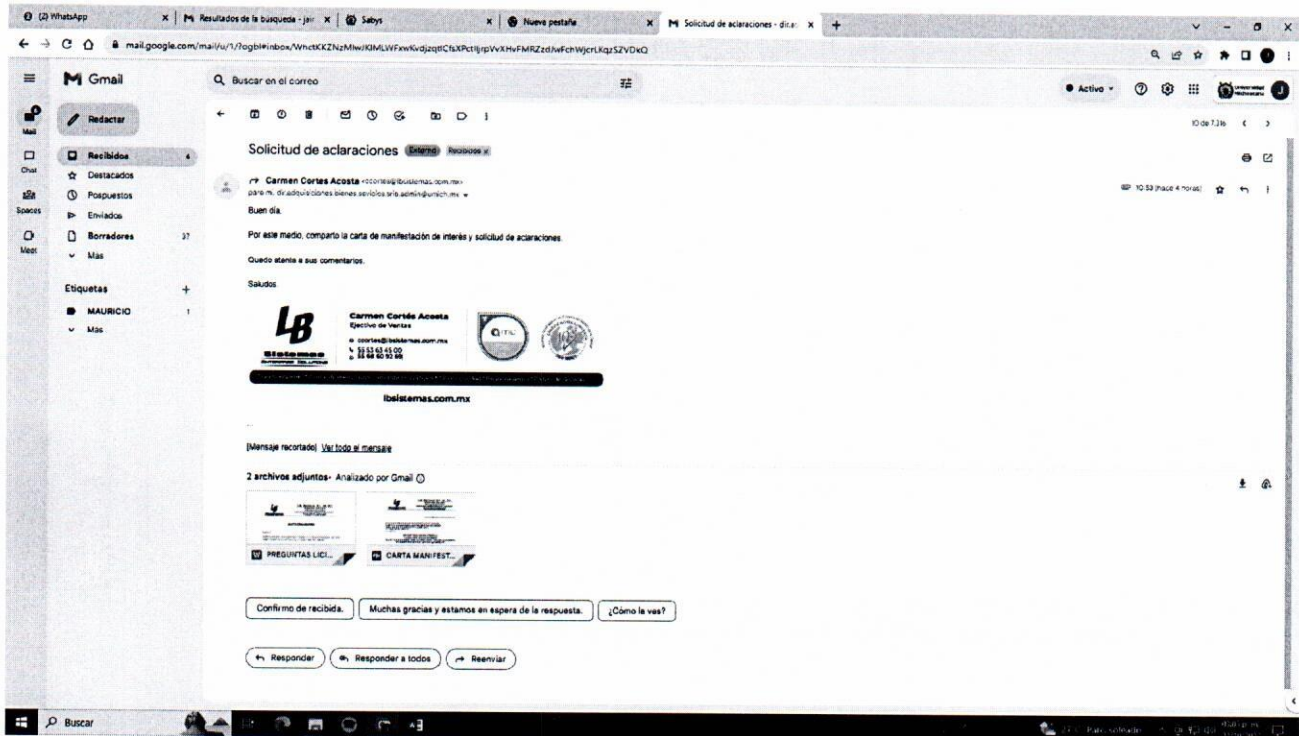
(2) WhatsApp | Resultados de la busqueda - jai | Sabys | Nueva pestaña | Solicitud de aclaraciones - dir.a

mail.google.com/mail/u/1/?ogbl#inbox/WhctKKZNzMlwJKlMLWFxwKvdjzqtlCfsXPctljrpVvXHvFMRZzdJwFchWjcrLKqzSZVDkQ

Gmail
Buscar en el correo
Activo
Mail
Chat
Spaces
Meet
Redactar
Recibidos 4
Destacados
Pospuestos
Enviados
Borradores 37
Más
Etiquetas +
MAURICIO 1
Más

10 de 7.316

Solicitud de aclaraciones Externo Recibidos x

Carmen Cortes Acosta <ccortes@lbsistemas.com.mx>
para m. dir.adquisiciones.bienes.servicios.srio.admin@umich.mx
10:53 (hace 4 horas)

Buen día.

Por este medio, comparto la carta de manifestación de interés y solicitud de aclaraciones.

Quedo atenta a sus comentarios.

Saludos

LB
Sistemas
Carmen Cortés Acosta
Ejecutivo de Ventas
ccortes@lbsistemas.com.mx
55 53 63 45 00
55 68 60 92 66
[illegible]
lbsistemas.com.mx

...

[Mensaje recortado] Ver todo el mensaje

2 archivos adjuntos · Analizado por Gmail

PREGUNTAS LICI...
CARTA MANIFEST...

Confirmo de recibido.
Muchas gracias y estamos en espera de la respuesta.
¿Cómo la ves?

Responder
Responder a todos
Reenviar

Buscar
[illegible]